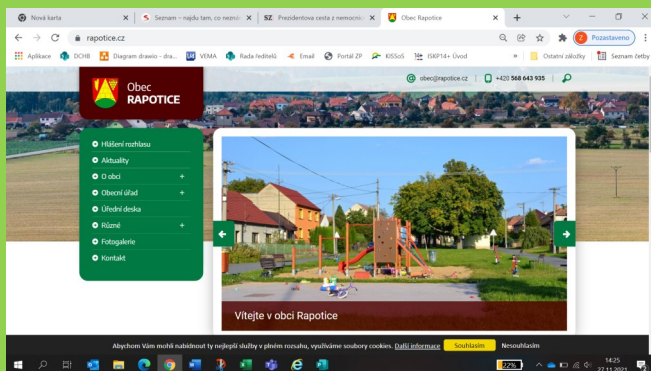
Nová karta
Seznam – najdu tam, co nezna
SZ Prezidentova cesta z nemocnic
Obec Rapotice
rapotice.cz
Pozastaveno
Aplikace DCHB Diagram drawio - dra... VEMA Rada ředitelů Email Portál ZP KISSoS ISKP14+ Úvod
Ostatní záložky Seznam četby
obec@rapotice.cz +420 568 643 935
Obec RAPOTICE
Hlášení rozhlasu
Aktuality
O obci +
Obecní úřad +
Úřední deska
Různé +
Fotogalerie
Kontakt
Vítejte v obci Rapotice
Abychom Vám mohli nabídnout ty nejlepší služby v plném rozsahu, využíváme soubory cookies. Další informace Souhlasím Nesouhlasím
22%
14:25
27.11.2021